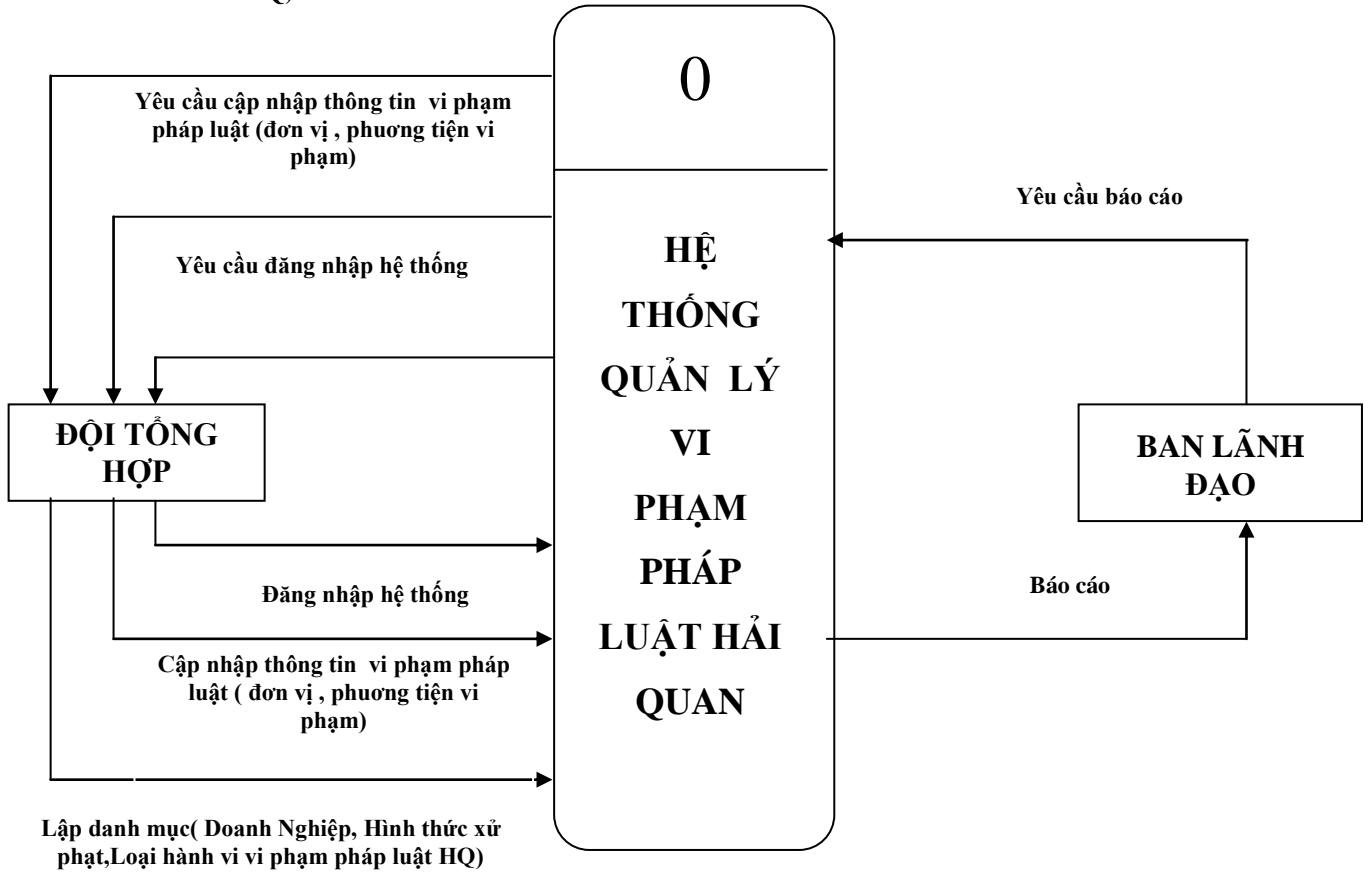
0

HỆ THỐNG QUẢN LÝ VI PHẠM PHÁP LUẬT HẢI QUAN

Yêu cầu cập nhập thông tin vi phạm pháp luật (đơn vị , phuong tiện vi phạm)

Yêu cầu đăng nhập hệ thống

ĐỘI TỔNG HỢP

Đăng nhập hệ thống

Cập nhập thông tin vi phạm pháp luật ( đơn vị , phuong tiện vi phạm)

Lập danh mục( Doanh Nghiệp, Hình thức xử phạt,Loại hành vi vi phạm pháp luật HQ)

Yêu cầu báo cáo

BAN LÃNH ĐẠO

Báo cáo